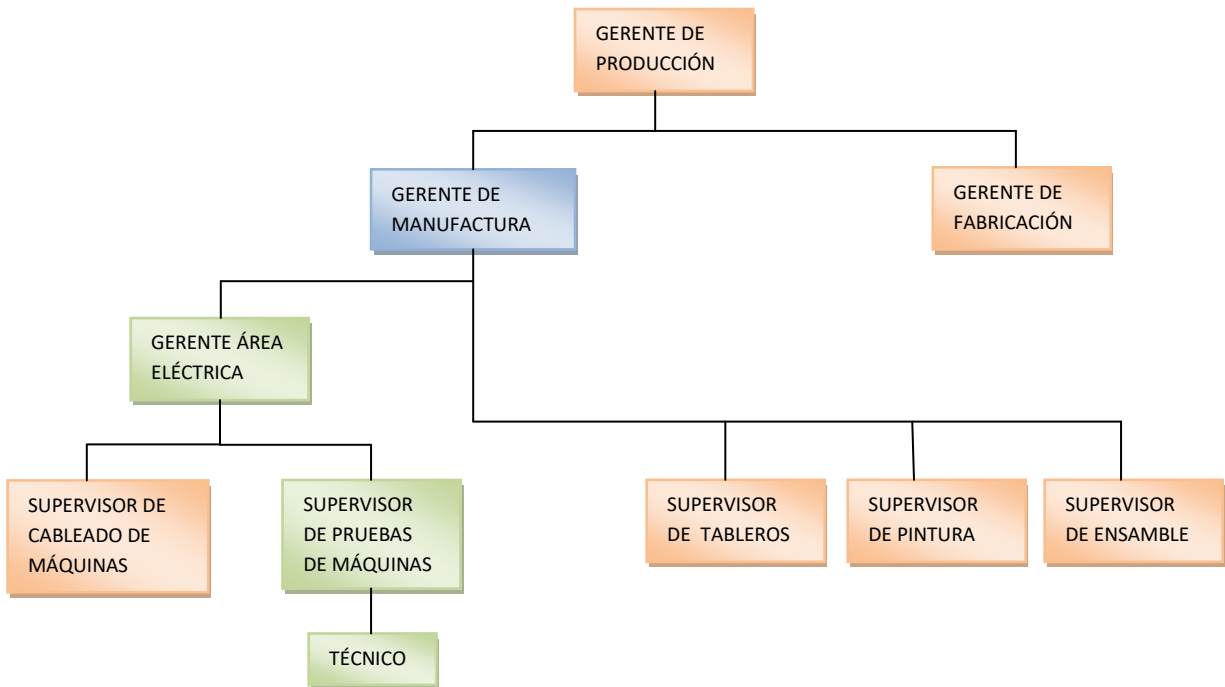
GERENTE DE PRODUCCIÓN

GERENTE DE MANUFACTURA

GERENTE DE FABRICACIÓN

GERENTE ÁREA ELÉCTRICA

SUPERVISOR DE CABLEADO DE MÁQUINAS

SUPERVISOR DE PRUEBAS DE MÁQUINAS

TÉCNICO

SUPERVISOR DE TABLEROS

SUPERVISOR DE PINTURA

SUPERVISOR DE ENSAMBLE